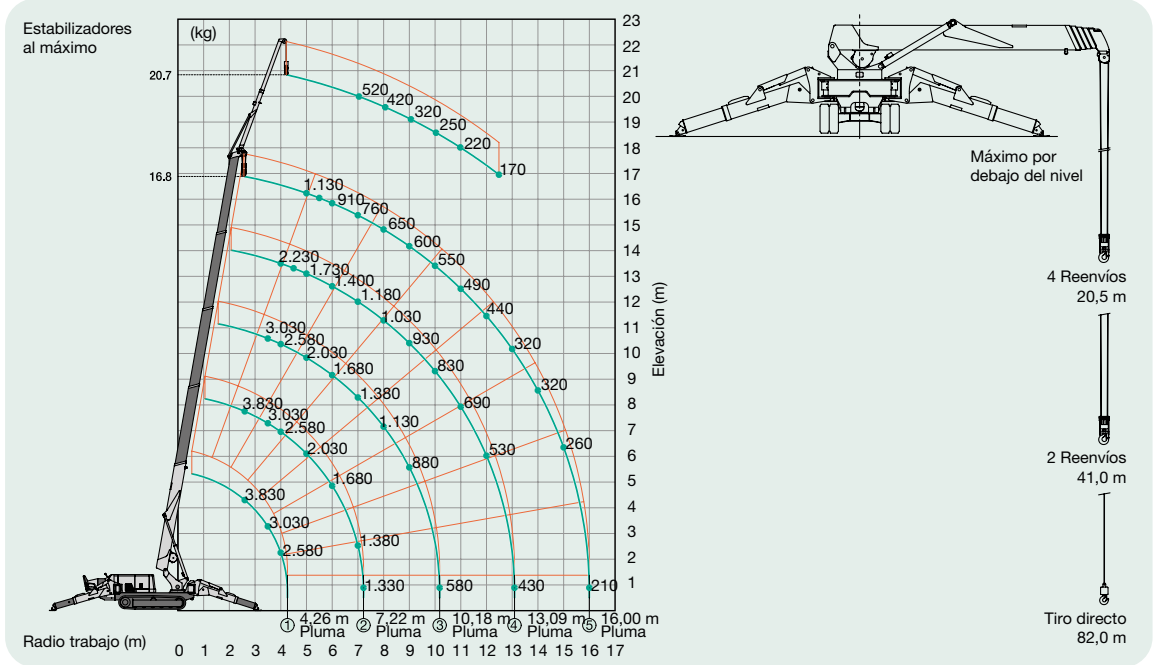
Estabilizadores al máximo

(kg)

20.7

16.8

520
420
320
250
220
170

1.130
910
760
650
600
550
490
440
320
320
260

2.230
1.730
1.400
1.180
1.030
930
830
690
530

3.030
2.580
2.030
1.680
1.380
1.130
880

3.830
3.030
2.580
2.030
1.680

3.830
3.030
2.580
1.380

1.330
580
430
210

23
22
21
20
19
18
17
16
15
14
13
12
11
10
9
8
7
6
5
4
3
2
1

Elevación (m)

① 4,26 m Pluma
② 7,22 m Pluma
③ 10,18 m Pluma
④ 13,09 m Pluma
⑤ 16,00 m Pluma

Radio trabajo (m)
0 1 2 3 4 5 6 7 8 9 10 11 12 13 14 15 16 17

Máximo por debajo del nivel

4 Reenvíos
20,5 m

2 Reenvíos
41,0 m

Tiro directo
82,0 m